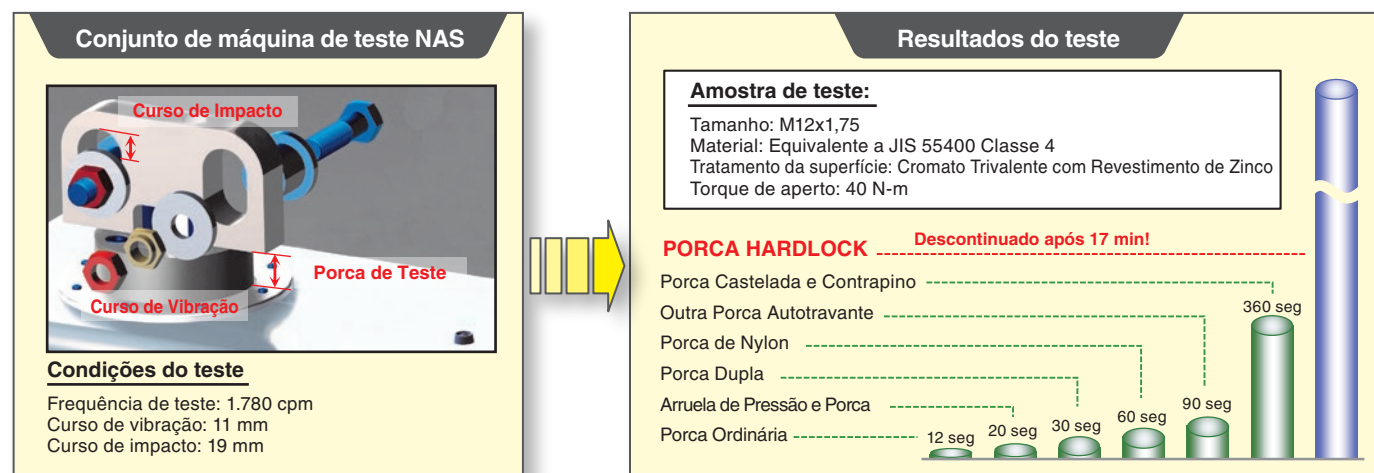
Conjunto de máquina de teste NAS

Curso de Impacto
Porca de Teste
Curso de Vibração

Condições do teste

Frequência de teste: 1.780 cpm
Curso de vibração: 11 mm
Curso de impacto: 19 mm

Resultados do teste

Amostra de teste:

Tamanho: M12x1,75
Material: Equivalente a JIS 55400 Classe 4
Tratamento da superfície: Cromato Trivalente com Revestimento de Zinco
Torque de aperto: 40 N-m

PORCA HARDLOCK
Descontinuado após 17 min!
Porca Castelada e Contrapino
Outra Porca Autotravante
Porca de Nylon
Porca Dupla
Arruela de Pressão e Porca
Porca Ordinária

12 seg
20 seg
30 seg
60 seg
90 seg
360 seg